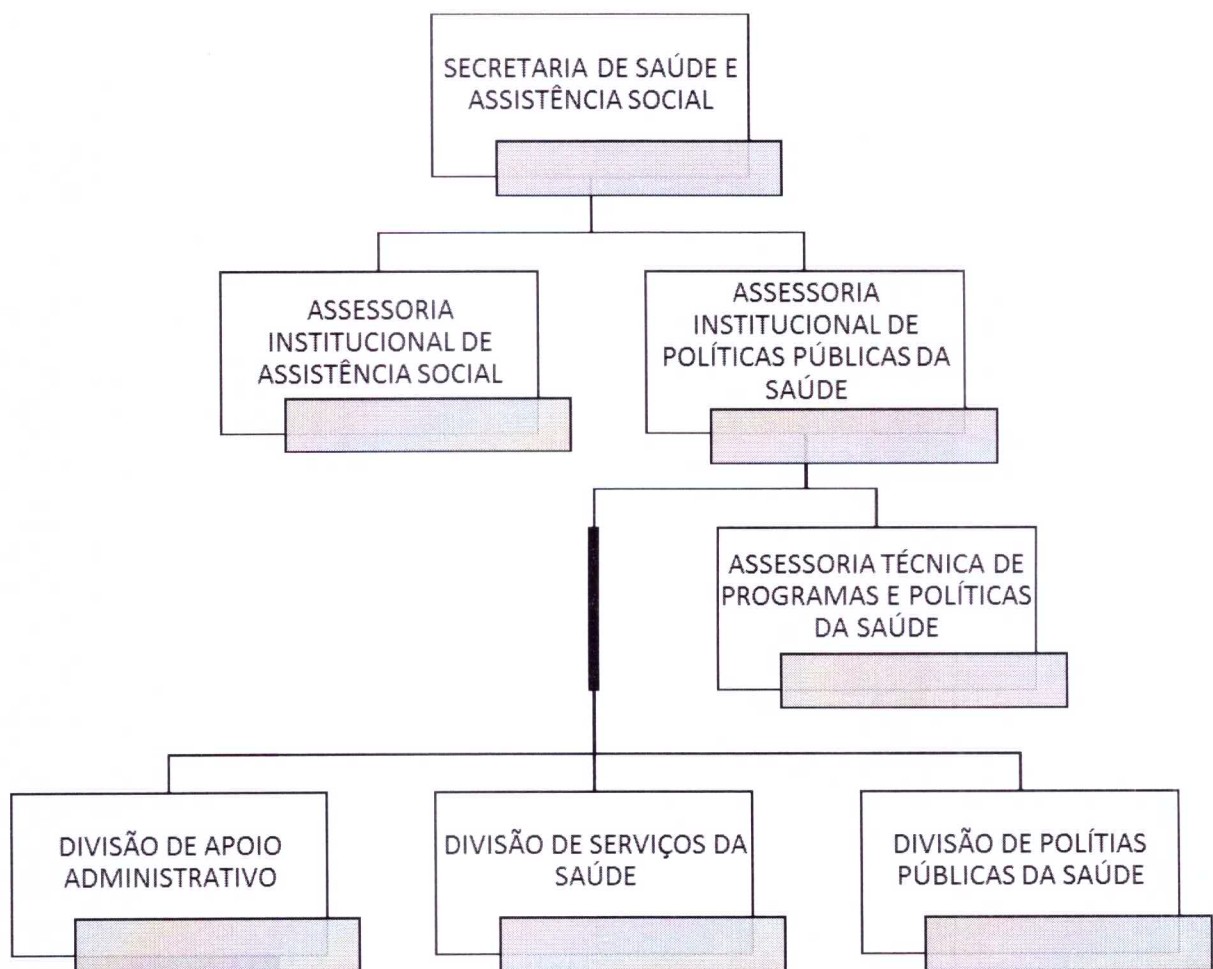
SECRETARIA DE SAÚDE E ASSISTÊNCIA SOCIAL

ASSESSORIA INSTITUCIONAL DE ASSISTÊNCIA SOCIAL

ASSESSORIA INSTITUCIONAL DE POLÍTICAS PÚBLICAS DA SAÚDE

ASSESSORIA TÉCNICA DE PROGRAMAS E POLÍTICAS DA SAÚDE

DIVISÃO DE APOIO ADMINISTRATIVO

DIVISÃO DE SERVIÇOS DA SAÚDE

DIVISÃO DE POLÍTIAS PÚBLICAS DA SAÚDE